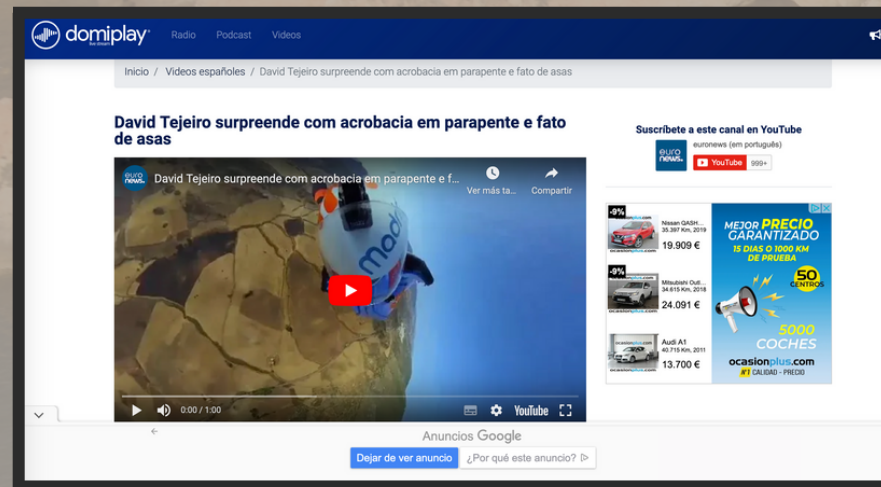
domiplay live stream

Radio Podcast Videos

Inicio / Videos españoles / David Tejeiro surpreende com acrobacia em parapente e fato de asas

David Tejeiro surpreende com acrobacia em parapente e fato de asas

euro news. David Tejeiro surpreende com acrobacia em parapente e f...

Ver más ta...

Compartir

mad

0:00 / 1:00

YouTube

Suscríbete a este canal en YouTube

euro news.

euronews (em português)

YouTube 999+

-9% Nissan QASH... 35.397 Km, 2019 19.909 €

-9% Mitsubishi Outl... 34.615 Km, 2018 24.091 €

Audi A1 40.715 Km, 2011 13.700 €

ocasionplus.com

MEJOR PRECIO GARANTIZADO

15 DÍAS O 1000 KM DE PRUEBA

50 CENTROS

5000 COCHES

ocasionplus.com

#1 CALIDAD - PRECIO

Anuncios Google

Dejar de ver anuncio

¿Por qué este anuncio?